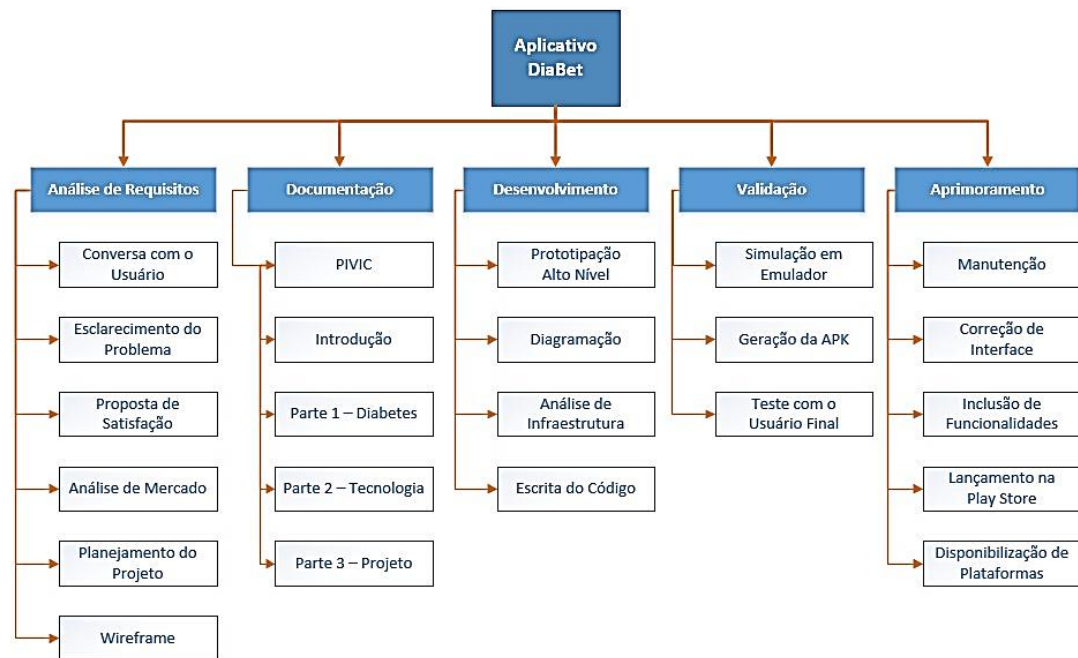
Aplicativo DiaBet

Análise de Requisitos

Conversa com o Usuário

Esclarecimento do Problema

Proposta de Satisfação

Análise de Mercado

Planejamento do Projeto

Wireframe

Documentação

PIVIC

Introdução

Parte 1 – Diabetes

Parte 2 – Tecnologia

Parte 3 – Projeto

Desenvolvimento

Prototipação Alto Nível

Diagramação

Análise de Infraestrutura

Escrita do Código

Validação

Simulação em Emulador

Geração da APK

Teste com o Usuário Final

Aprimoramento

Manutenção

Correção de Interface

Inclusão de Funcionalidades

Lançamento na Play Store

Disponibilização de Plataformas